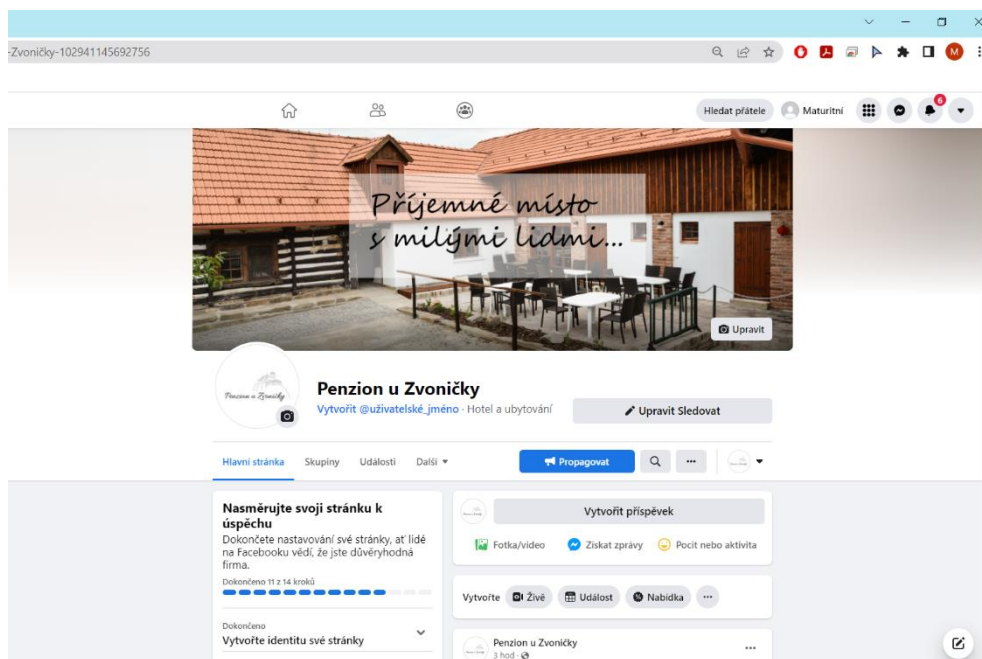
-Zvoničky-102941145692756

Hledat přátele
Maturitní
6

Příjemné místo
s milými lidmi...

Upravit

Penzion u Zvoničky

Penzion u Zvoničky
Vytvořit @uživatelské_jméno · Hotel a ubytování
Upravit Sledovat

Hlavní stránka
Skupiny
Události
Další
Propagovat
···

Nasměrujte svoji stránku k úspěchu
Dokončete nastavování své stránky, ať lidé na Facebooku vědí, že jste důvěryhodná firma.
Dokončeno 11 z 14 kroků

Dokončeno
Vytvořte identitu své stránky

Vytvořit příspěvek
Fotka/video
Získat zprávy
Pocit nebo aktivita

Vytvořte
Živě
Událost
Nabídka
···

Penzion u Zvoničky
3 hod
···